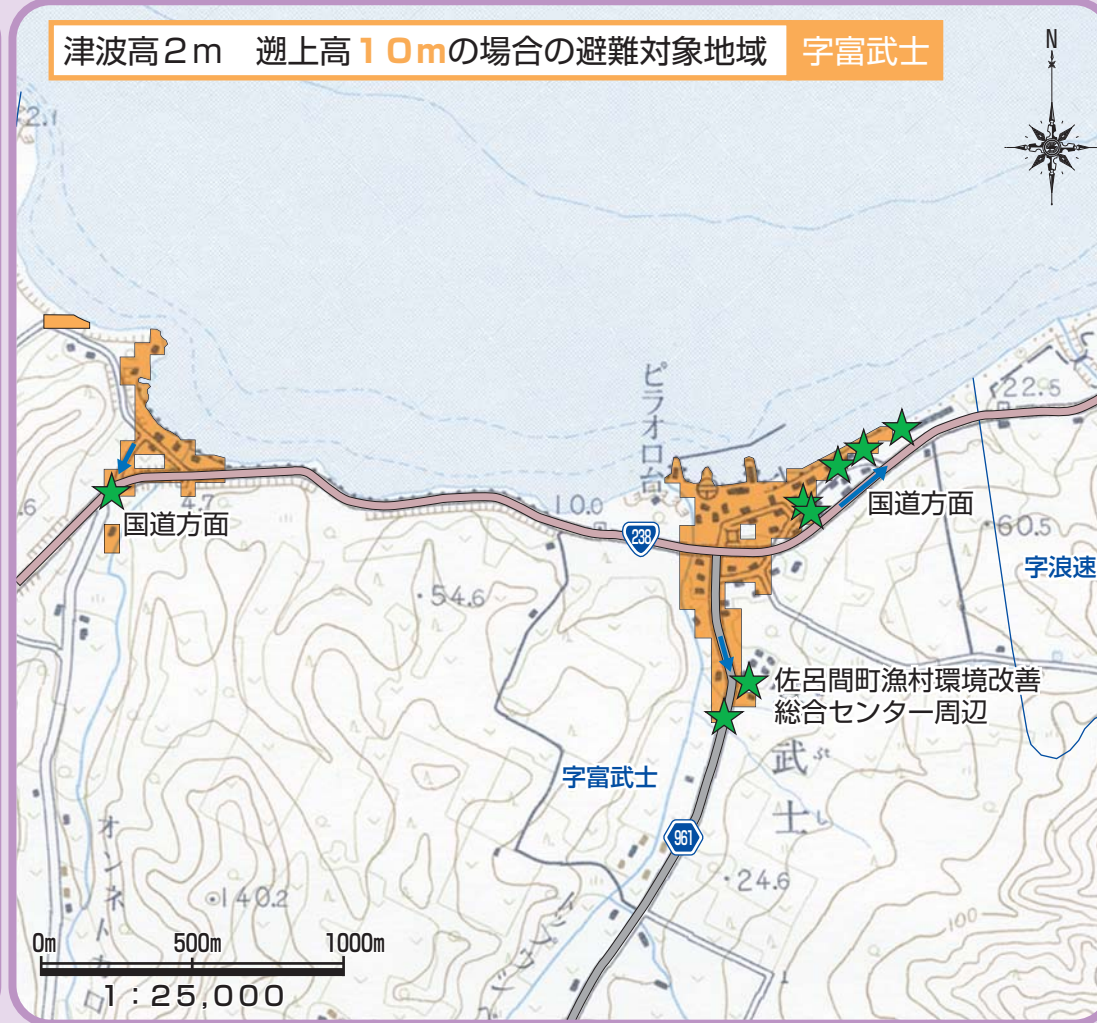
津波高２ｍ　遡上高１０ｍの場合の避難対象地域　字富武士

N

2.1

ピラオロ台

22.6

国道方面

国道方面

10.0

238

47

6

60.5

字浪速

54.6

佐呂間町漁村環境改善総合センター周辺

字富武士

武

士

961

オンネトカ

140.2

24.6

100

0m　500m　1000m

1：25,000